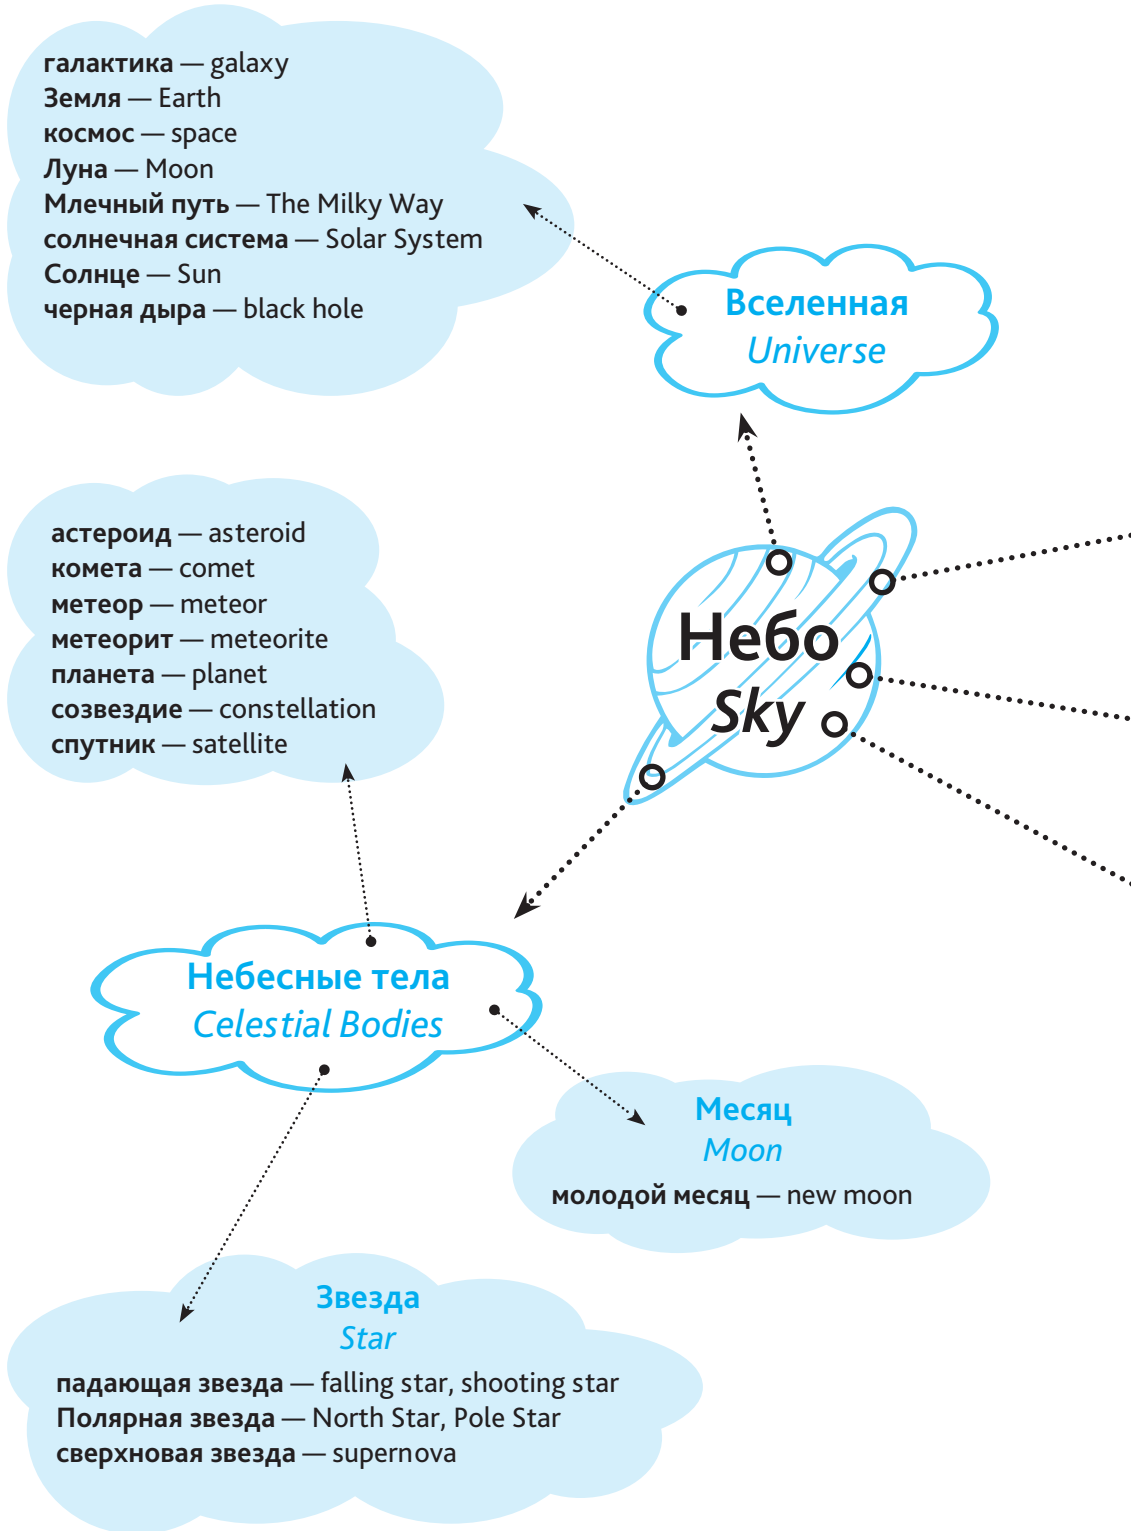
**галактика** — galaxy
**Земля** — Earth
**космос** — space
**Луна** — Moon
**Млечный путь** — The Milky Way
**солнечная система** — Solar System
**Солнце** — Sun
**черная дыра** — black hole

Вселенная
Universe

**астероид** — asteroid
**комета** — comet
**метеор** — meteor
**метеорит** — meteorite
**планета** — planet
**созвездие** — constellation
**спутник** — satellite

Небо
Sky

Небесные тела
Celestial Bodies

Месяц
Moon
**молодой месяц** — new moon

Звезда
Star
**падающая звезда** — falling star, shooting star
**Полярная звезда** — North Star, Pole Star
**сверхновая звезда** — supernova